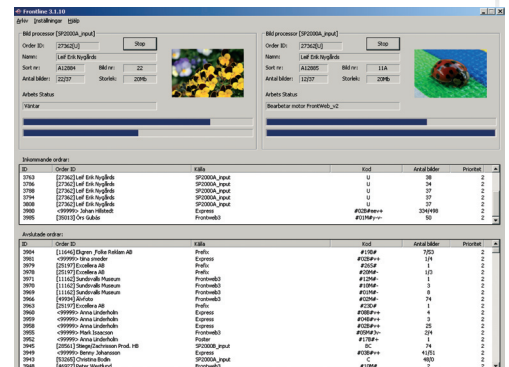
Frontline 3.1.10
Arkiv Inställningar Hjälp

Bild processor [SP2000A_input]
Order ID: 27362[U] Stop
Namn: Leif Erik Nygårds
Sort nr: A12884 Bild nr: 22
Antal bilder: 22/37 Storlek: 20Mb
Arbets Status
Väntar

Bild processor [SP2000A_input]
Order ID: 27362[U] Stop
Namn: Leif Erik Nygårds
Sort nr: A12805 Bild nr: 11A
Antal bilder: 12/37 Storlek: 20Mb
Arbets Status
Bearbetar motor FrontWeb_v2

Inkommande ordrar:

| ID | Order ID | Källa | Kod | Antal bilder | Prioritet |
|---|---|---|---|---|---|
| 3763 | [27362] Leif Erik Nygårds | SP2000A_input | U | 38 | 2 |
| 3786 | [27362] Leif Erik Nygårds | SP2000A_input | U | 34 | 2 |
| 3787 | [27362] Leif Erik Nygårds | SP2000A_input | U | 37 | 2 |
| 3794 | [27362] Leif Erik Nygårds | SP2000A_input | U | 37 | 2 |
| 3808 | [27362] Leif Erik Nygårds | SP2000A_input | U | 37 | 2 |
| 3980 | <99999> Johan Hillstedt | Express | #02B#mv+ | 334/498 | 2 |
| 3985 | [35013] Örs Gubbs | Frontweb3 | #01M#y-v- | 50 | 2 |

Avslutade ordrar:

| ID | Order ID | Källa | Kod | Antal bilder | Prioritet |
|---|---|---|---|---|---|
| 3984 | [11646] Ekgren Folke Reklam AB | Prefix | #15M# | 7/53 | 2 |
| 3981 | <99999> Ulna smeder | Express | #02B#++ | 1/4 | 2 |
| 3979 | [25197] Excellera AB | Prefix | #26S# | 1 | 2 |
| 3978 | [25197] Excellera AB | Prefix | #20M#- | 1/3 | 2 |
| 3971 | [11162] Sundsvalls Museum | Frontweb3 | #12M#+ | 1 | 2 |
| 3970 | [11162] Sundsvalls Museum | Frontweb3 | #10M#- | 3 | 2 |
| 3969 | [11162] Sundsvalls Museum | Frontweb3 | #02M#- | 8 | 2 |
| 3966 | [49934] Åkfoto | Frontweb3 | #02M#- | 74 | 2 |
| 3963 | [25197] Excellera AB | Prefix | #23D# | 1 | 2 |
| 3960 | <99999> Anna Underholm | Express | #08B#++ | 4 | 2 |
| 3959 | <99999> Anna Underholm | Express | #04B#++ | 3 | 2 |
| 3958 | <99999> Anna Underholm | Express | #02B#++ | 25 | 2 |
| 3955 | <99999> Mark Isaacson | Frontweb3 | #29M#+ | 2/4 | 2 |
| 3952 | <99999> Anna Underholm | Poster | #17B#+ | 1 | 2 |
| 3945 | [28561] Sliege/Zachrisson Prod. HB | SP2000B_input | SC | 74 | 2 |
| 3949 | <99999> Benny Johansson | Express | #03B#++ | 41/51 | 2 |
| 3948 | [53268] Christina Bodin | SP2000A_input | C | 48/0 | 2 |